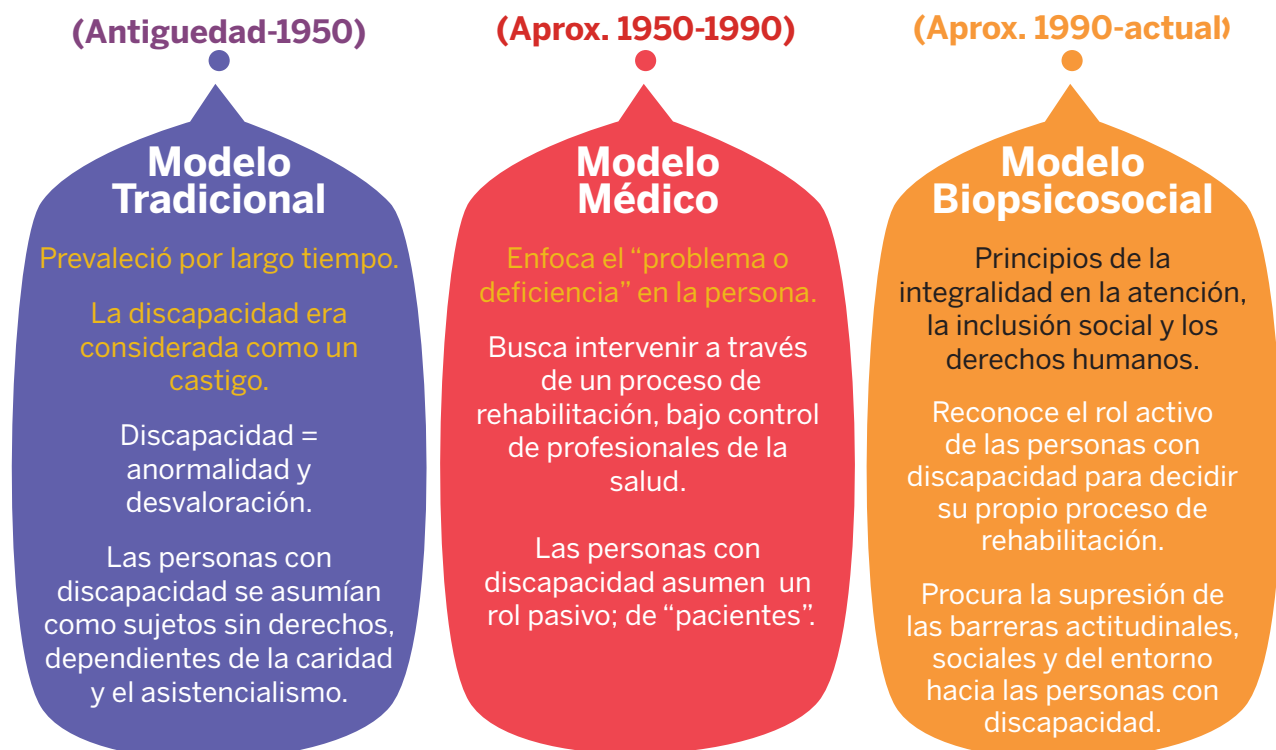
(Antiguedad-1950)

Modelo Tradicional

Prevaleció por largo tiempo.

La discapacidad era considerada como un castigo.

Discapacidad = anormalidad y desvaloración.

Las personas con discapacidad se asumían como sujetos sin derechos, dependientes de la caridad y el asistencialismo.

(Aprox. 1950-1990)

Modelo Médico

Enfoca el “problema o deficiencia” en la persona.

Busca intervenir a través de un proceso de rehabilitación, bajo control de profesionales de la salud.

Las personas con discapacidad asumen un rol pasivo; de “pacientes”.

(Aprox. 1990-actual)

Modelo Biopsicosocial

Principios de la integralidad en la atención, la inclusión social y los derechos humanos.

Reconoce el rol activo de las personas con discapacidad para decidir su propio proceso de rehabilitación.

Procura la supresión de las barreras actitudinales, sociales y del entorno hacia las personas con discapacidad.